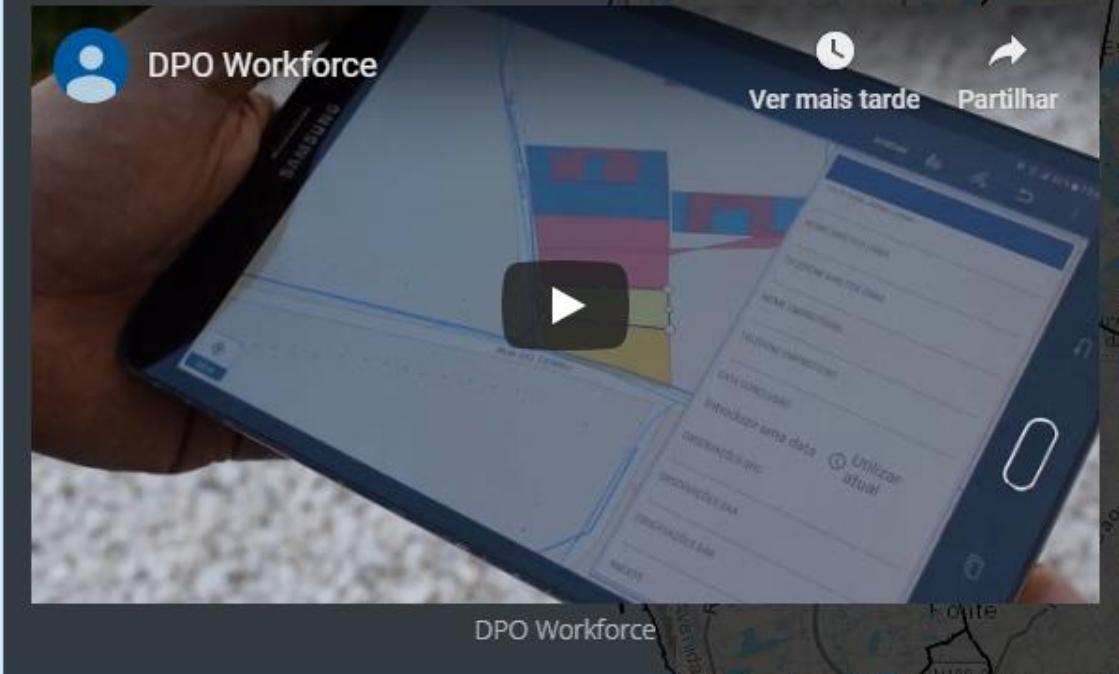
DPO Workforce

Ver mais tarde

Partilhar

SAMSUNG

NOME DIRECTOR OBRA

TELEFONE DIRECTOR OBRA

NOME EMPREITEIRO

TELEFONE EMPREITEIRO

DATA CONCLUSÃO

Introduza uma data

Utilizar atual

OBSERVAÇÕES

OBSERVAÇÕES

OBSERVAÇÕES

DPO Workforce

Fonte